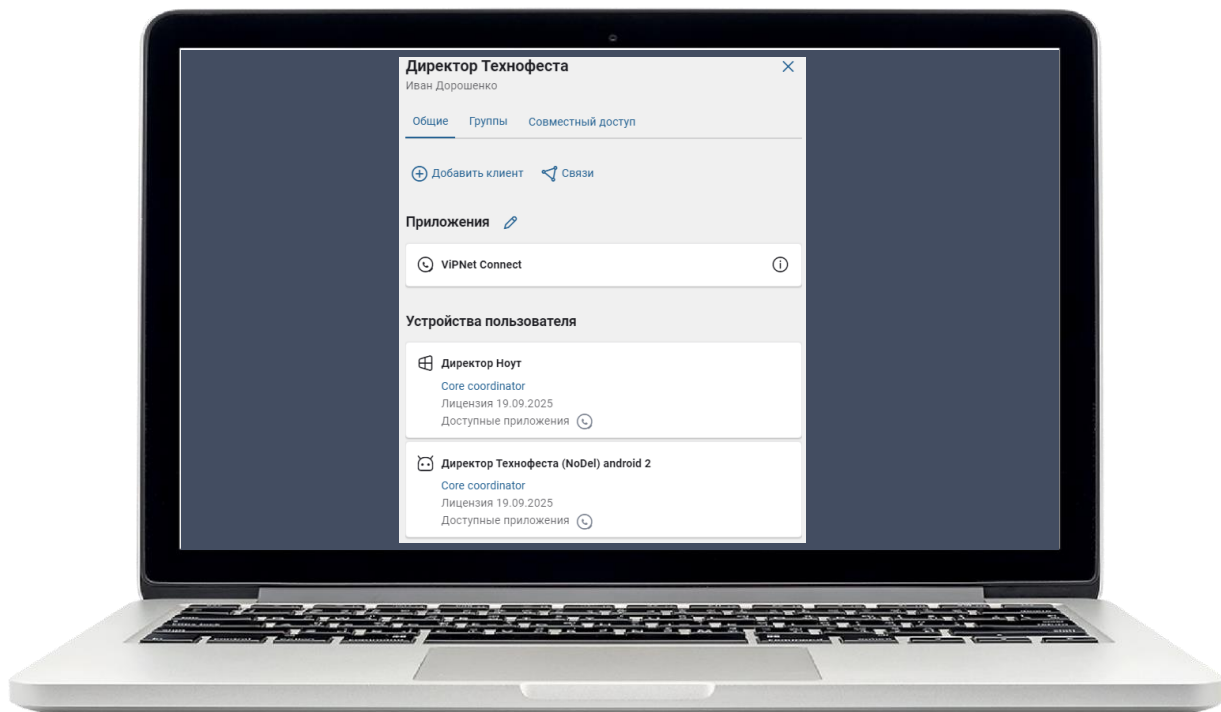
Директор Технофеста
Иван Дорошенко

Общие Группы Совместный доступ

Добавить клиент Связи

Приложения

ViPNet Connect

Устройства пользователя

Директор Ноут
Core coordinator
Лицензия 19.09.2025
Доступные приложения

Директор Технофеста (NoDel) android 2
Core coordinator
Лицензия 19.09.2025
Доступные приложения